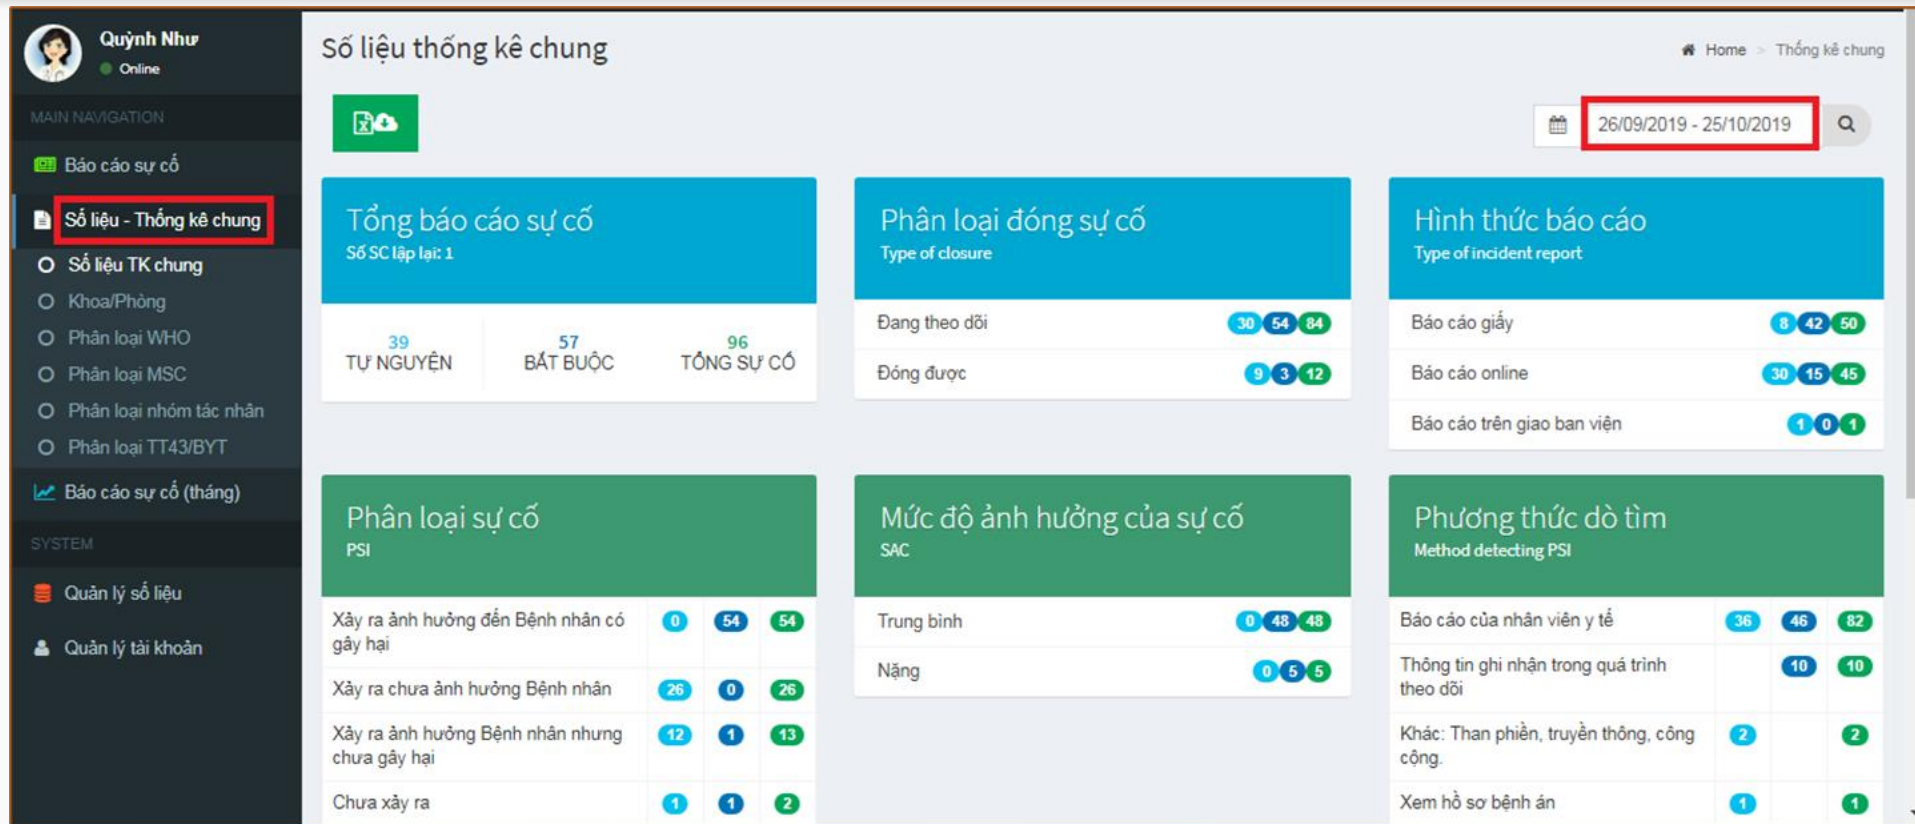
Quỳnh Như
Online

MAIN NAVIGATION

Báo cáo sự cố

Số liệu - Thống kê chung

Số liệu TK chung

Khoa/Phòng

Phân loại WHO

Phân loại MSC

Phân loại nhóm tác nhân

Phân loại TT43/BYT

Báo cáo sự cố (tháng)

SYSTEM

Quản lý số liệu

Quản lý tài khoản

Số liệu thống kê chung

Home > Thống kê chung

26/09/2019 - 25/10/2019

Tổng báo cáo sự cố
Số SC lặp lại: 1

| 39 TỰ NGUYỆN | 57 BẮT BUỘC | 96 TỔNG SỰ CỐ |
|---|---|---|

Phân loại đóng sự cố
Type of closure

| Đang theo dõi | 30 54 84 |
|---|---|
| Đóng được | 9 3 12 |

Hình thức báo cáo
Type of incident report

| Báo cáo giấy | 8 42 50 |
|---|---|
| Báo cáo online | 30 15 45 |
| Báo cáo trên giao ban viện | 1 0 1 |

Phân loại sự cố
PSI

| Xảy ra ảnh hưởng đến Bệnh nhân có gây hại | 0 | 54 | 54 |
|---|---|---|---|
| Xảy ra chưa ảnh hưởng Bệnh nhân | 26 | 0 | 26 |
| Xảy ra ảnh hưởng Bệnh nhân nhưng chưa gây hại | 12 | 1 | 13 |
| Chưa xảy ra | 1 | 1 | 2 |

Mức độ ảnh hưởng của sự cố
SAC

| Trung bình | 0 48 48 |
|---|---|
| Nặng | 0 5 5 |

Phương thức dò tìm
Method detecting PSI

| Báo cáo của nhân viên y tế | 36 | 46 | 82 |
|---|---|---|---|
| Thông tin ghi nhận trong quá trình theo dõi | | 10 | 10 |
| Khác: Than phiền, truyền thông, công cộng. | 2 | | 2 |
| Xem hồ sơ bệnh án | 1 | | 1 |